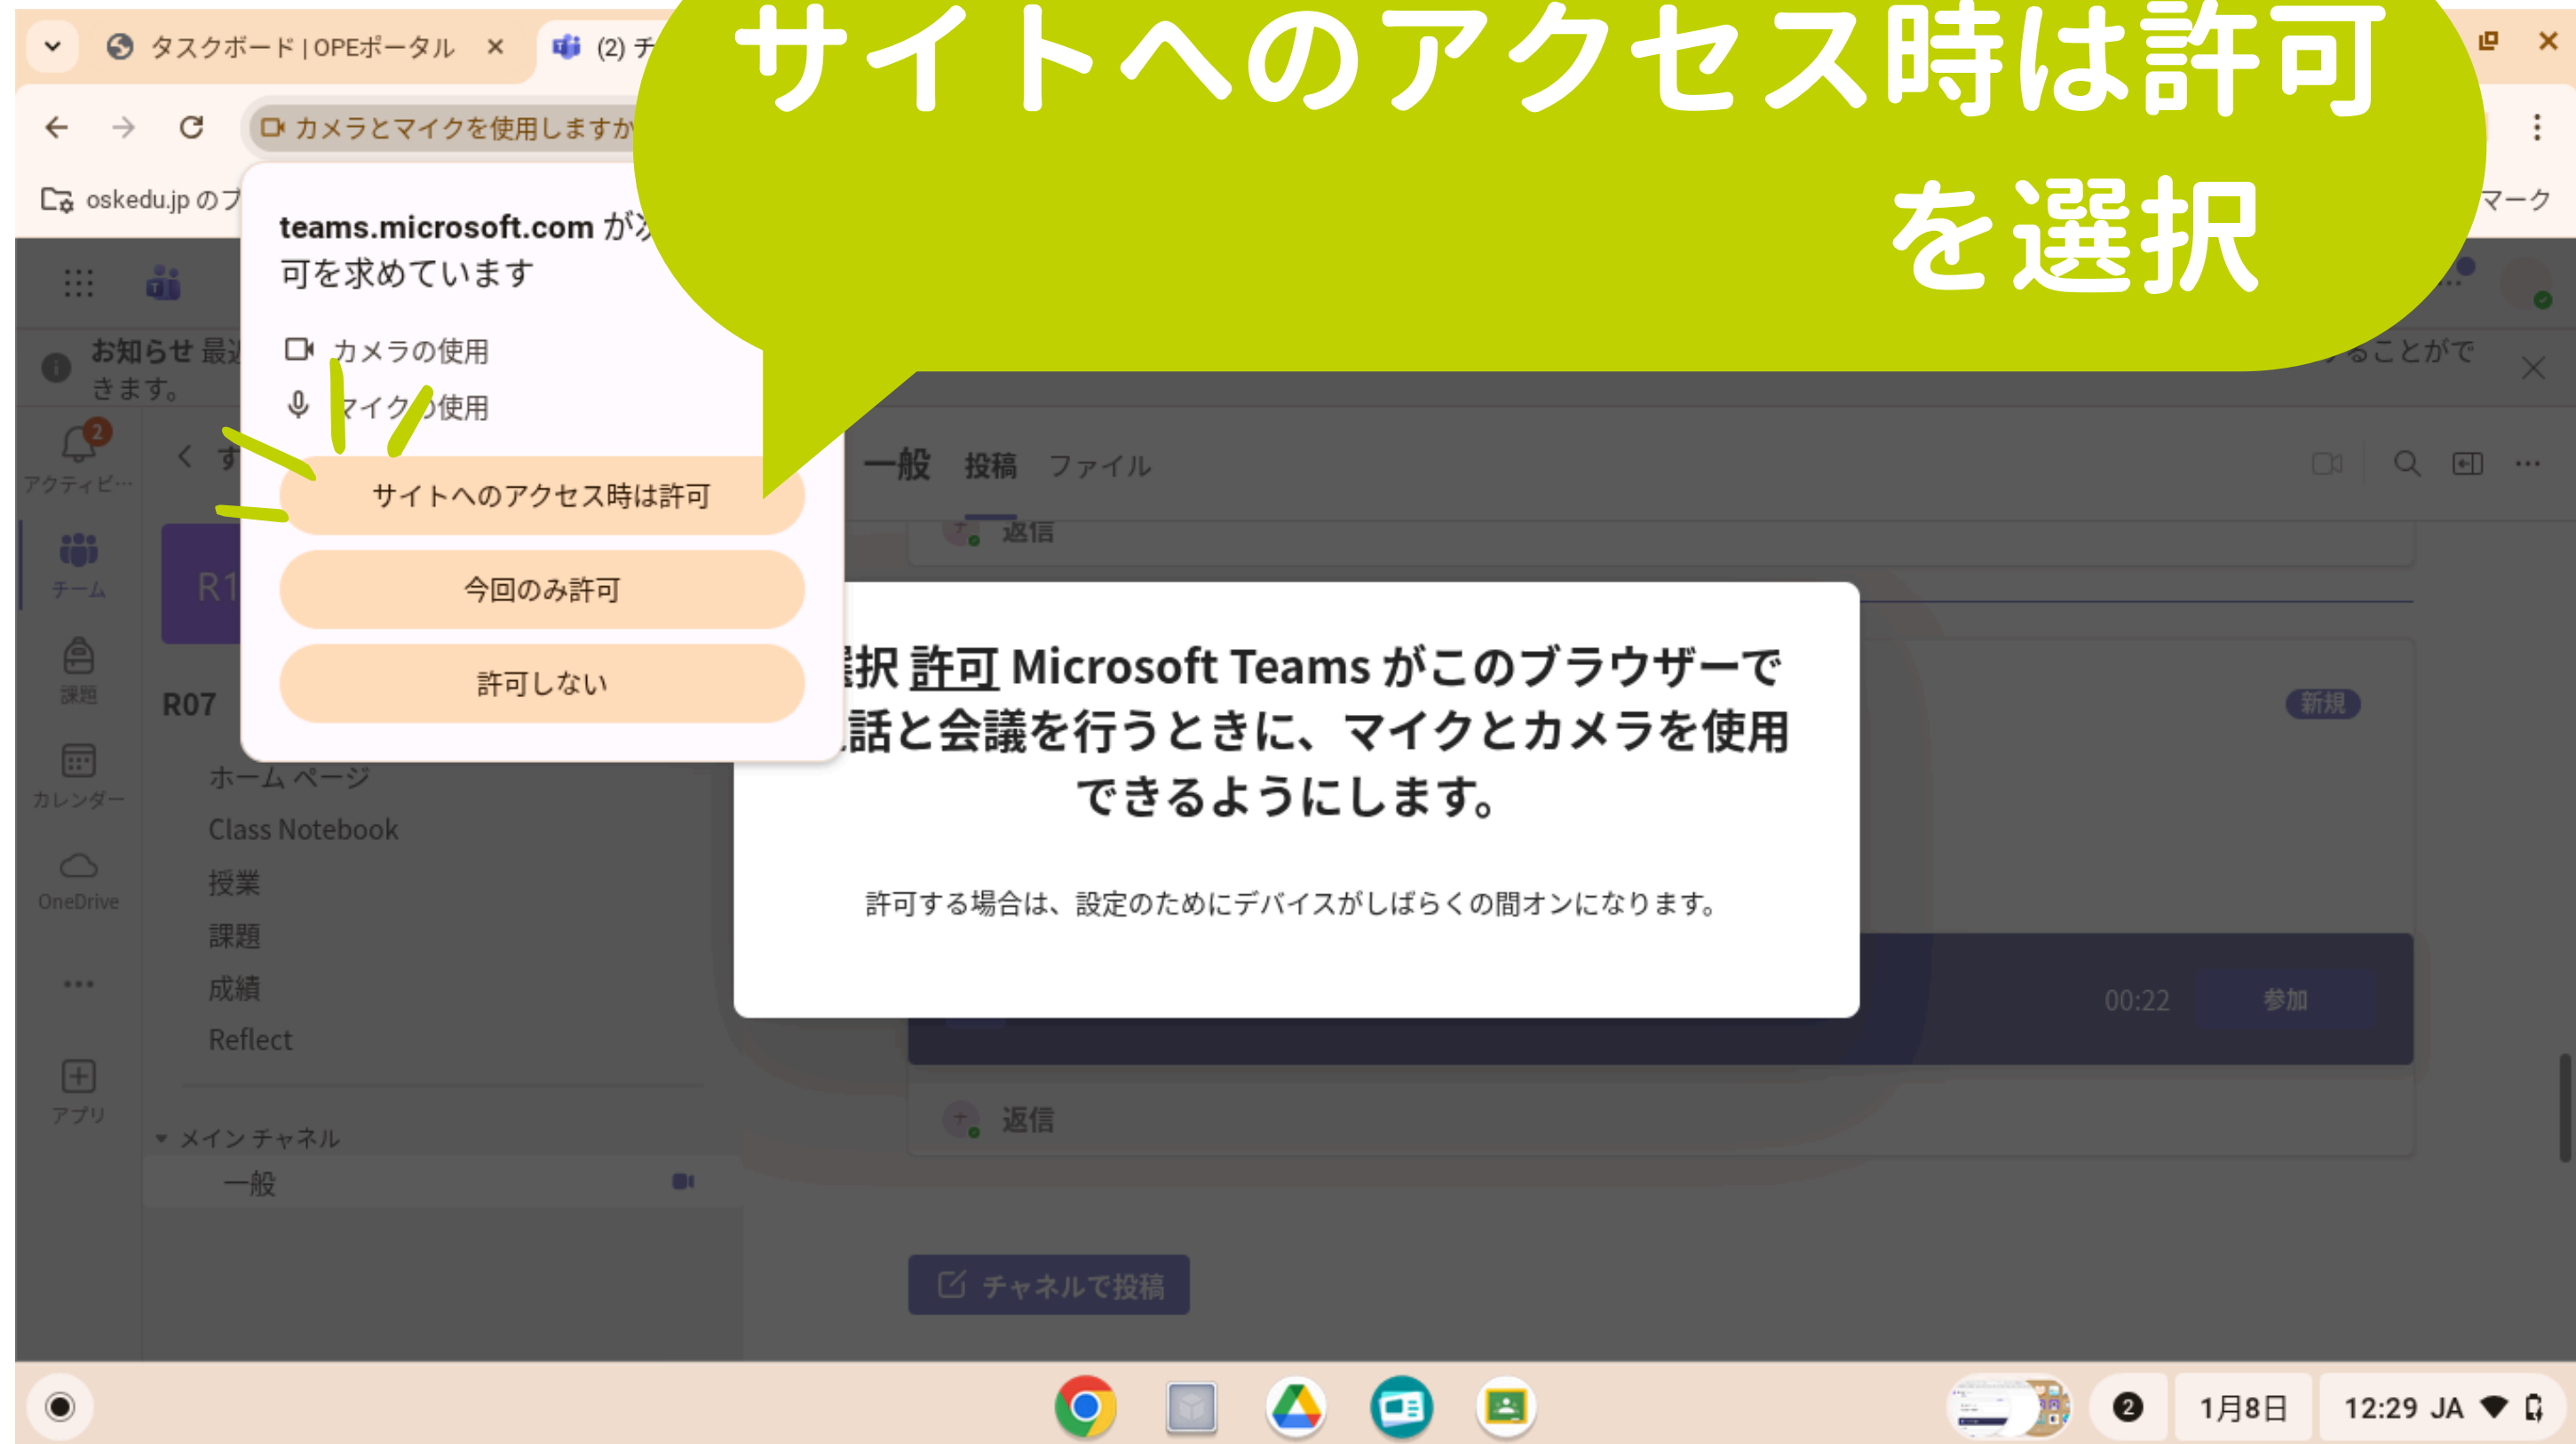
タスクボード | OPEポータル ×

(2) チ

サイトへのアクセス時は許可を選択

カメラとマイクを使用しますか

oskedu.jp のフ

マーク

teams.microsoft.com が次
可を求めています

カメラの使用

マイクの使用

サイトへのアクセス時は許可

今回のみ許可

許可しない

お知らせ 最
きます。

ることがで

アクティビ…

チーム

課題

カレンダー

OneDrive

アプリ

R1

R07

ホーム ページ

Class Notebook

授業

課題

成績

Reflect

メイン チャネル

一般

一般 投稿 ファイル

返信

新規

択 許可 Microsoft Teams がこのブラウザーで話と会議を行うときに、マイクとカメラを使用できるようにします。

許可する場合は、設定のためにデバイスがしばらくの間オンになります。

00:22 参加

返信

チャネルで投稿

2

1月8日

12:29 JA